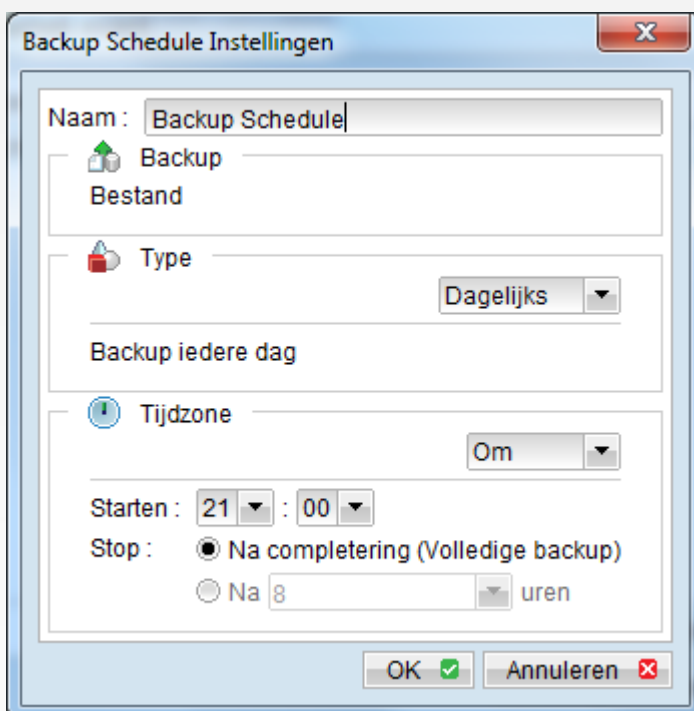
Backup Schedule Instellingen

Naam : Backup Schedule

Backup

Bestand

Type

Dagelijks

Backup iedere dag

Tijdzone

Om

Starten : 21 : 00

Stop : Na completering (Volledige backup)

Na 8 uren

OK

Annuleren